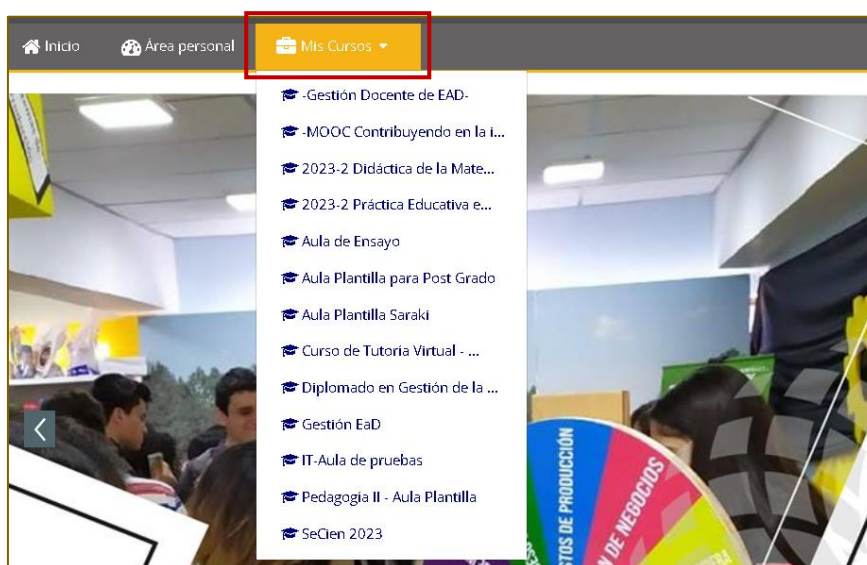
Inicio
Área personal
Mis Cursos

-Gestión Docente de EAD-
-MOOC Contribuyendo en la i...
2023-2 Didáctica de la Mate...
2023-2 Práctica Educativa e...
Aula de Ensayo
Aula Plantilla para Post Grado
Aula Plantilla Saraki
Curso de Tutoría Virtual - ...
Diplomado en Gestión de la ...
Gestión EaD
IT-Aula de pruebas
Pedagogía II - Aula Plantilla
SeCien 2023

STOS DE PRODUCCIÓN
N DE NEGOCIOS